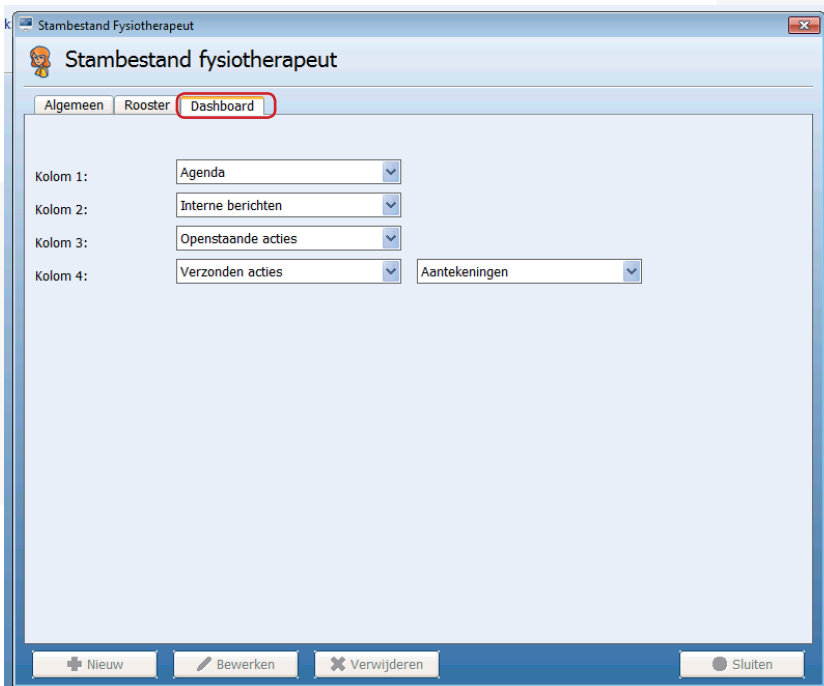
Stambestand Fysiotherapeut

Stambestand fysiotherapeut

Algemeen | Rooster | Dashboard

Kolom 1: Agenda

Kolom 2: Interne berichten

Kolom 3: Openstaande acties

Kolom 4: Verzonden acties Aantekeningen

Nieuw | Bewerken | Verwijderen | Sluiten